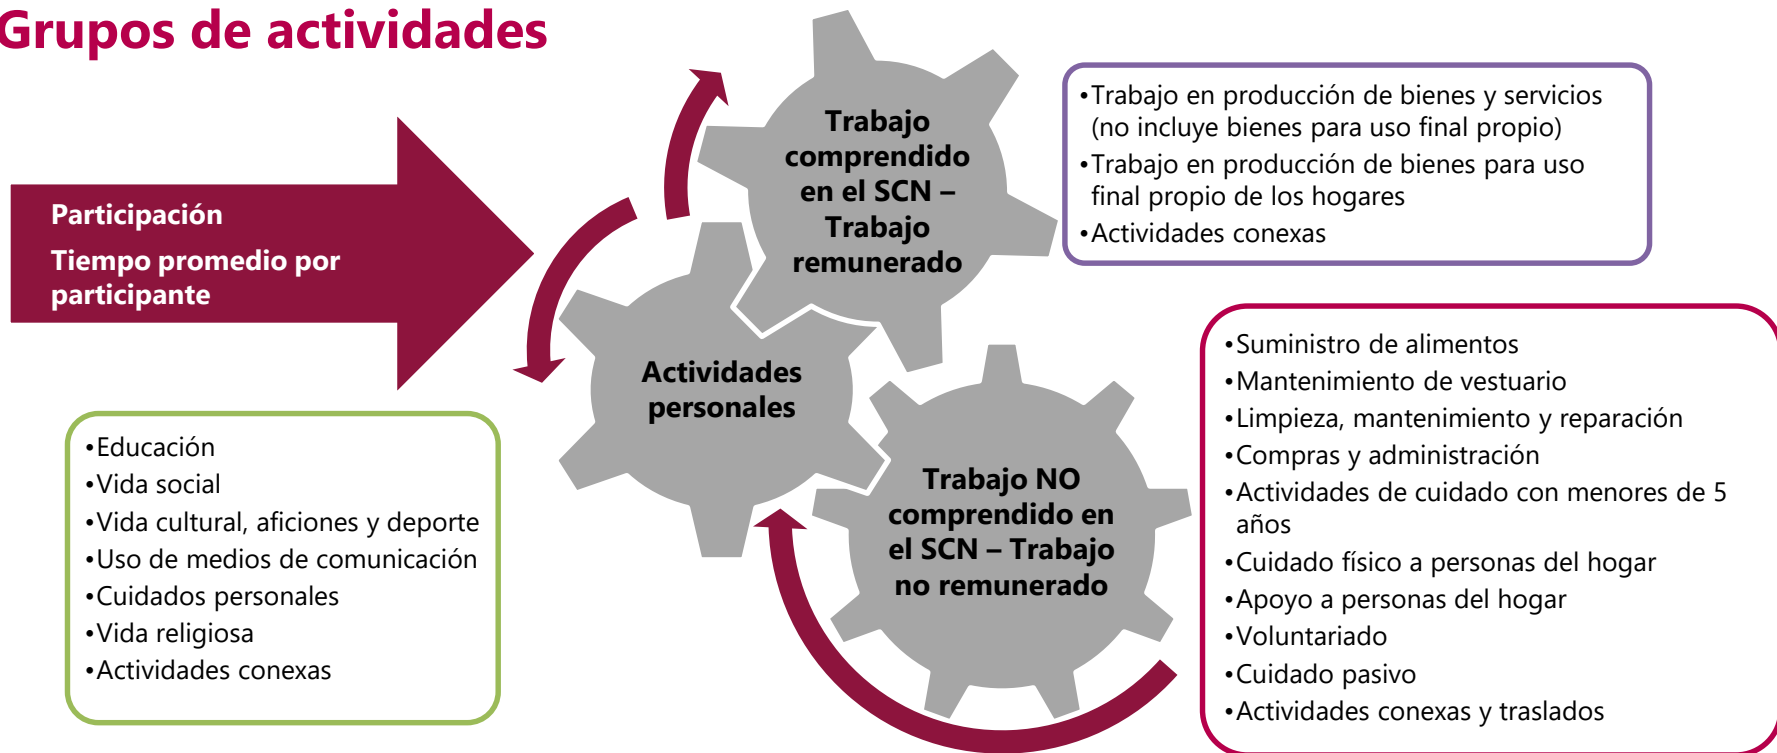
Grupos de actividades

Participación

Tiempo promedio por participante

Trabajo comprendido en el SCN – Trabajo remunerado

•Trabajo en producción de bienes y servicios (no incluye bienes para uso final propio)
•Trabajo en producción de bienes para uso final propio de los hogares
•Actividades conexas

Actividades personales

•Educación
•Vida social
•Vida cultural, aficiones y deporte
•Uso de medios de comunicación
•Cuidados personales
•Vida religiosa
•Actividades conexas

Trabajo NO comprendido en el SCN – Trabajo no remunerado

•Suministro de alimentos
•Mantenimiento de vestuario
•Limpieza, mantenimiento y reparación
•Compras y administración
•Actividades de cuidado con menores de 5 años
•Cuidado físico a personas del hogar
•Apoyo a personas del hogar
•Voluntariado
•Cuidado pasivo
•Actividades conexas y traslados